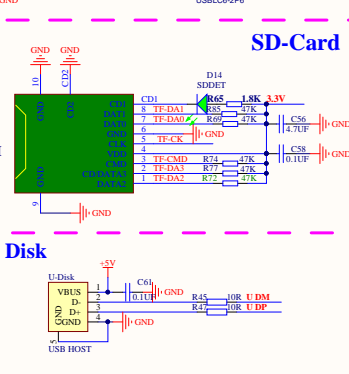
USBLC6-2P6

SD-Card

GND GND

10 CD2

GND

GND

D14
SDDET

CD1 CD1
DAT1 8 TF-DA1
DAT0 7 TF-DA0
GND 6
CLK 5 TF-CK
VDD 4
CMD 3 TF-CMD
CD/DATA3 2 TF-DA3
DATA2 1 TF-DA2

R65 1.8K 3.3V
R85 47K
R69 47K
R74 47K
R77 47K
R72 47K

C56
4.7UF
GND

C58
0.1UF
GND

9 GND

Disk

U-Disk
+5V
VBUS 1
D- 2
D+ 3
GND 4
GND
5
USB HOST

C61
0.1UF
GND

R45 10R U DM
R47 10R U DP